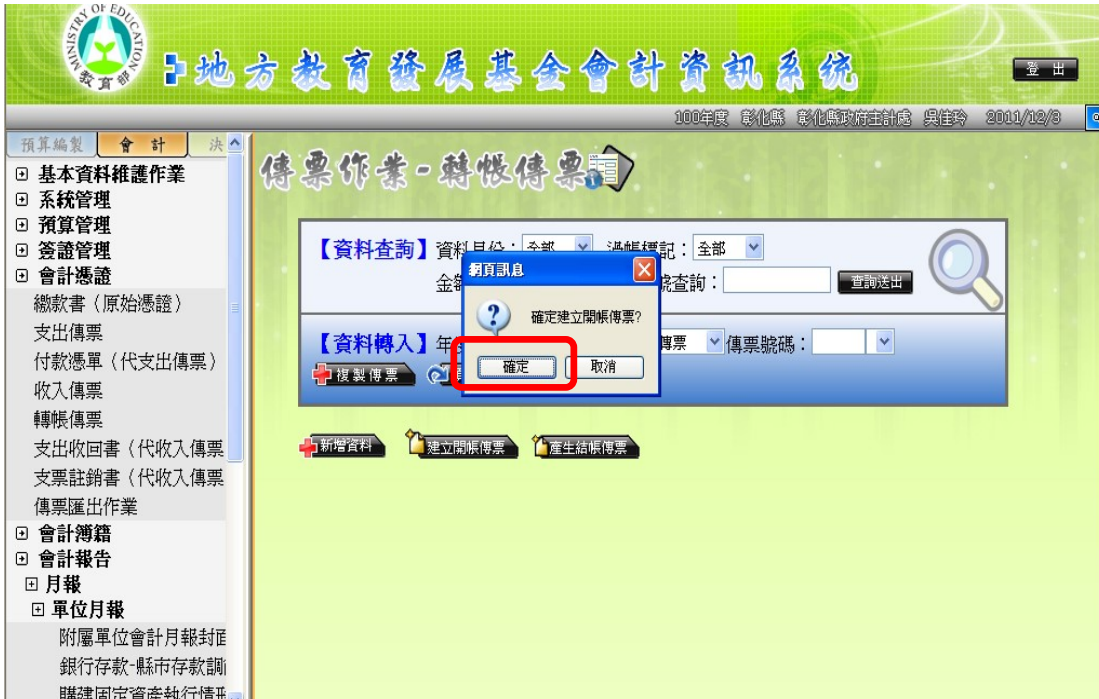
MINISTRY OF EDUCATION 教育部

地方教育發展基金會計資訊系統

登出

100年度 彰化縣 彰化縣政府主計處 吳佳玲 2011/12/3

預算編製 會計 決

⊡ 基本資料維護作業
⊡ 系統管理
⊡ 預算管理
⊡ 簽證管理
⊡ 會計憑證
繳款書（原始憑證）
支出傳票
付款憑單（代支出傳票）
收入傳票
轉帳傳票
支出收回書（代收入傳票
支票註銷書（代收入傳票
傳票匯出作業
⊡ 會計簿籍
⊡ 會計報告
⊡ 月報
⊡ 單位月報
附屬單位會計月報封面
銀行存款-縣市存款調
購建固定資產執行情形

傳票作業-轉帳傳票

【資料查詢】資料月份：全部 過帳標記：全部
金額 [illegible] 號查詢： 查詢送出

【資料轉入】年 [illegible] 傳票 傳票號碼：

複製傳票

網頁訊息
確定建立開帳傳票?
確定 取消

新增資料 建立開帳傳票 產生結帳傳票